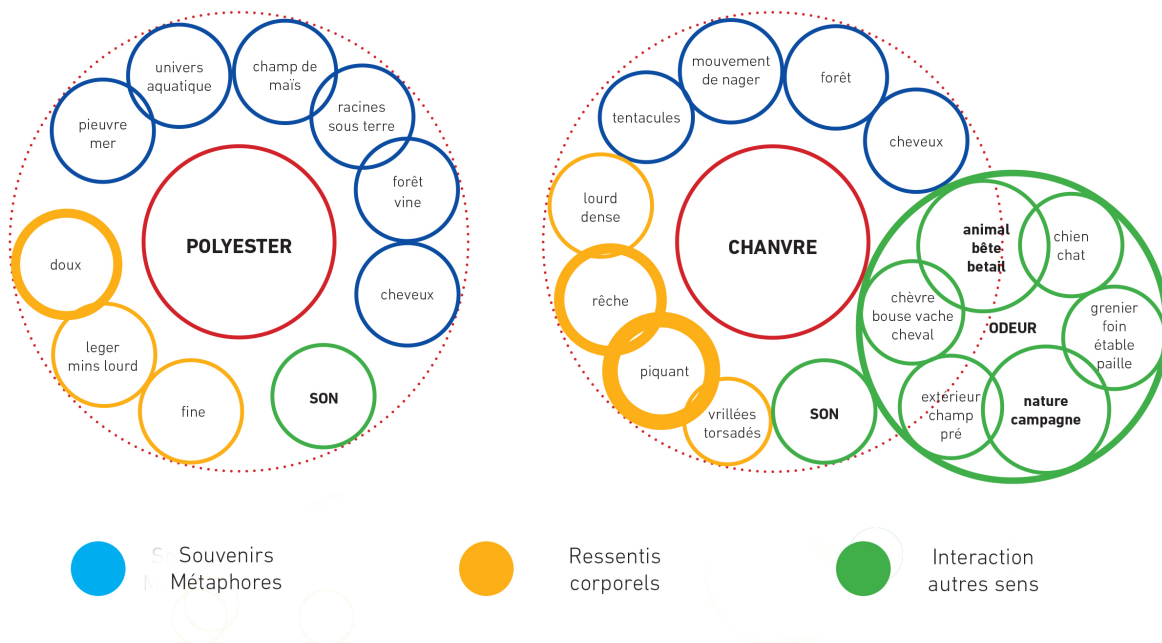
univers aquatique

champ de maïs

pieuvre mer

racines sous terre

forêt vine

POLYESTER

doux

cheveux

leger mins lourd

fine

SON

mouvement de nager

forêt

tentacules

cheveux

lourd dense

CHANVRE

animal bête betail

chien chat

rêche

chèvre bouse vache cheval

ODEUR

grenier foin étable paille

piquant

vrillées torsadés

SON

exterieur champ pré

nature campagne

Souvenirs Métaphores

Ressentis corporels

Interaction autres sens